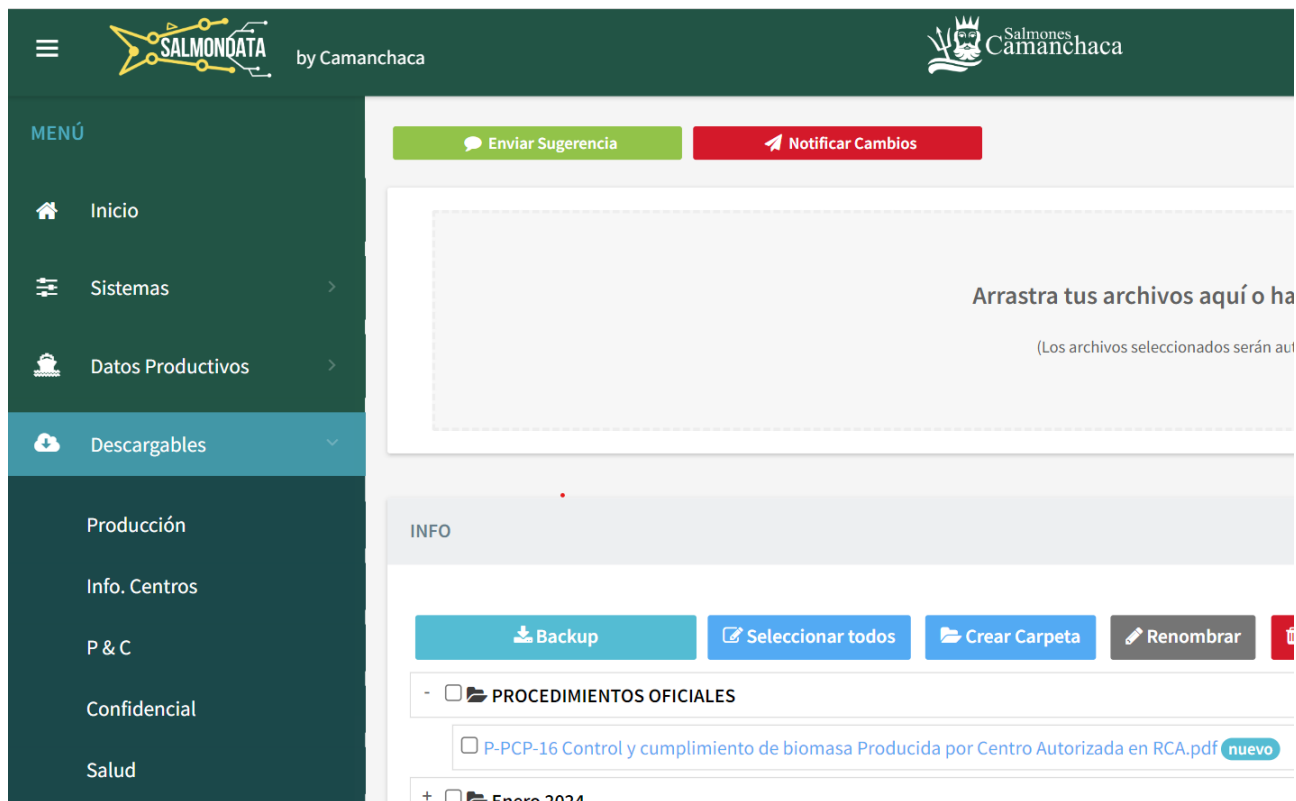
SALMONDATA by Camanchaca

Salmones Camanchaca

MENÚ

Inicio

Sistemas

Datos Productivos

Descargables

Producción

Info. Centros

P & C

Confidencial

Salud

Enviar Sugerencia

Notificar Cambios

Arrastra tus archivos aquí o ha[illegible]

(Los archivos seleccionados serán au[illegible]

INFO

Backup

Seleccionar todos

Crear Carpeta

Renombrar

- PROCEDIMIENTOS OFICIALES

P-PCP-16 Control y cumplimiento de biomasa Producida por Centro Autorizada en RCA.pdf nuevo

+ Enero 2024